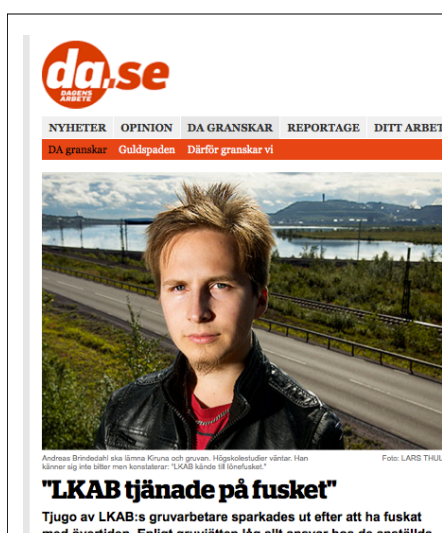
da.se
DAGENS ARBETE

NYHETER OPINION DA GRANSKAR REPORTAGE DITT ARBET

DA granskar Guldspaden Därför granskar vi

Andreas Brindedahl ska lämna Kiruna och gruvan. Högskolestudier väntar. Han känner sig inte bitter men konstaterar: "LKAB kände till lönefusket."

Foto: LARS THUL

"LKAB tjänade på fusket"

Tjugo av LKAB:s gruvarbetare sparkades ut efter att ha fuskat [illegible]